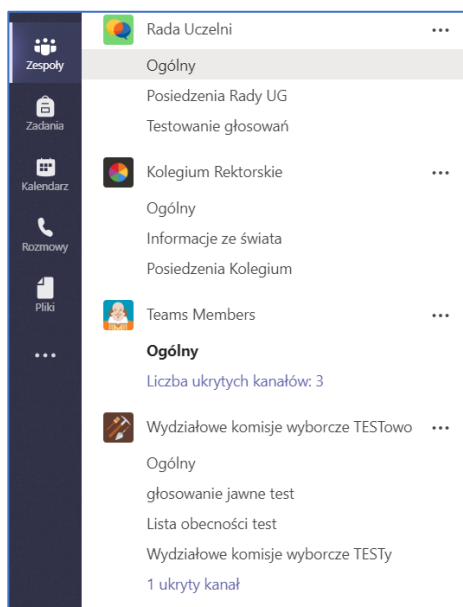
Zespoły
Zadania
Kalendarz
Rozmowy
Pliki
...

Rada Uczelni ...
Ogólny
Posiedzenia Rady UG
Testowanie głosowań

Kolegium Rektorskie ...
Ogólny
Informacje ze świata
Posiedzenia Kolegium

Teams Members ...
Ogólny
Liczba ukrytych kanałów: 3

Wydziałowe komisje wyborcze TESTowo ...
Ogólny
głosowanie jawne test
Lista obecności test
Wydziałowe komisje wyborcze TESTy
1 ukryty kanał